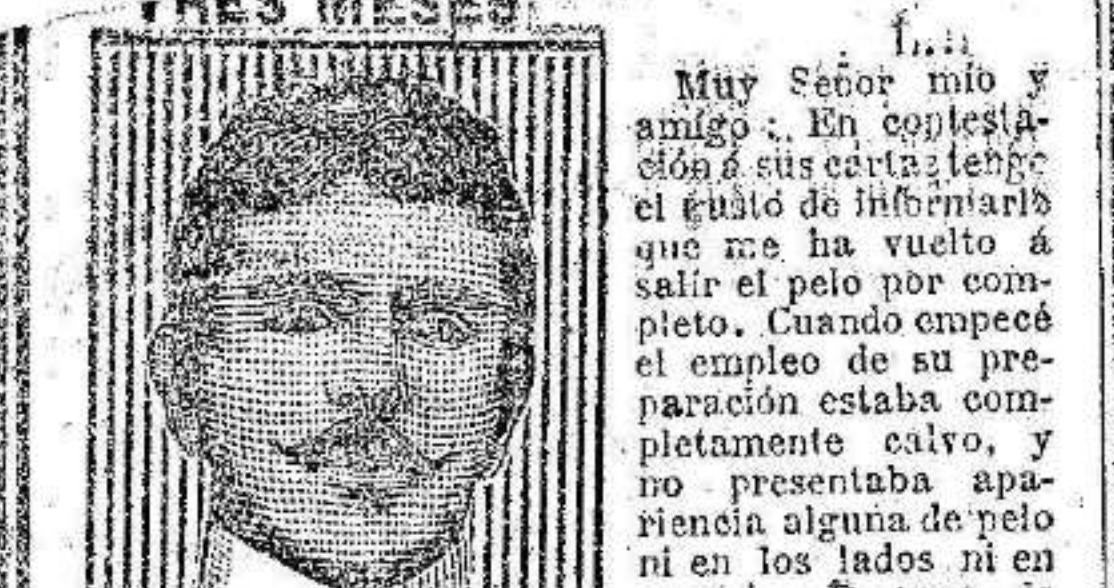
TRES MESES

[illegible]

Muy Señor mío y amigo: En contestación á sus cartas tengo el gusto de informarle que me ha vuelto á salir el pelo por completo. Cuando empecé el empleo de su preparación estaba completamente calvo, y no presentaba apariencia alguna de pelo ni en los lados ni en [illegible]